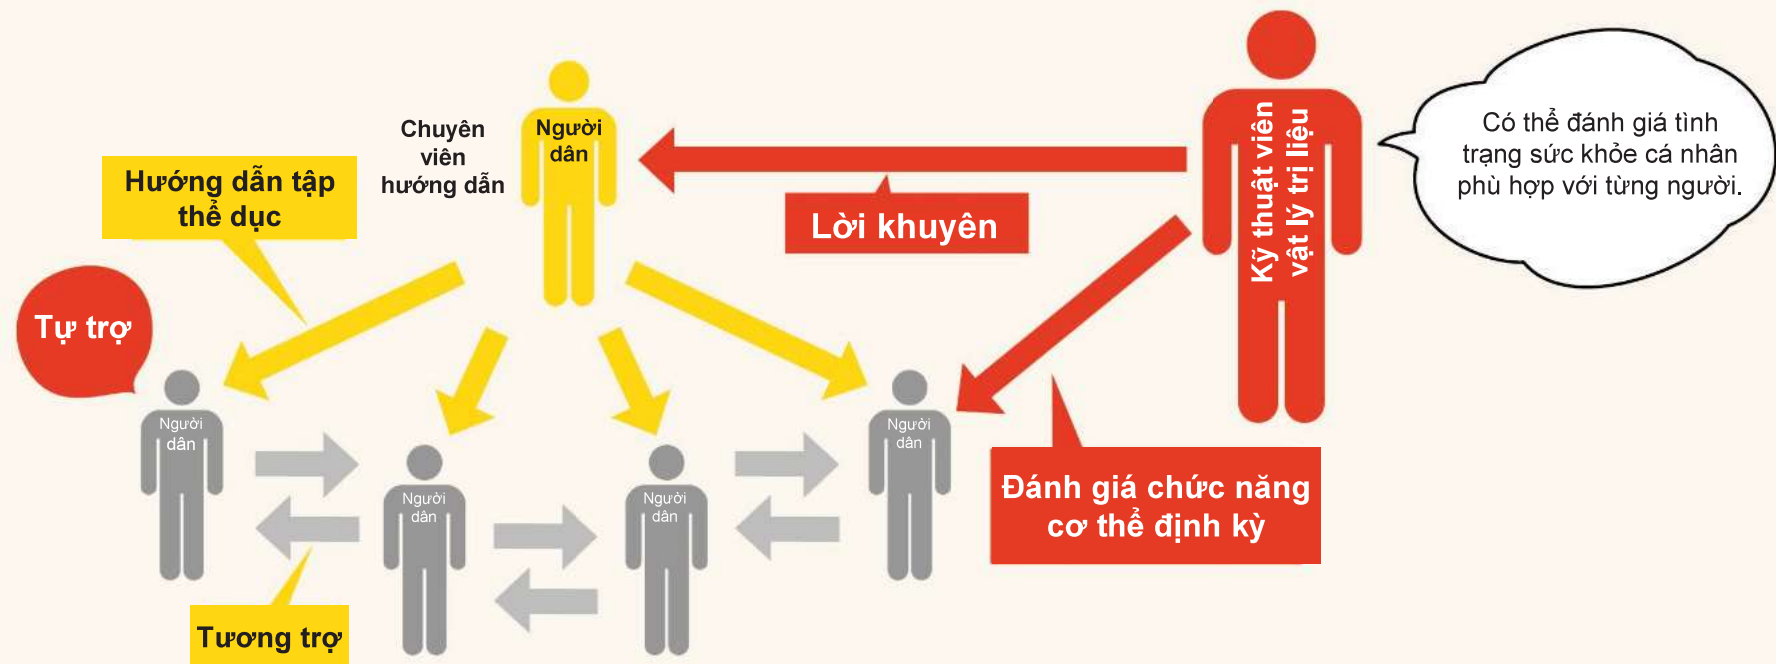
Chuyên viên hướng dẫn

Người dân

Kỹ thuật viên vật lý trị liệu

Có thể đánh giá tình trạng sức khỏe cá nhân phù hợp với từng người.

Hướng dẫn tập thể dục

Lời khuyên

Tự trợ

Người dân

Người dân

Người dân

Người dân

Đánh giá chức năng cơ thể định kỳ

Tương trợ